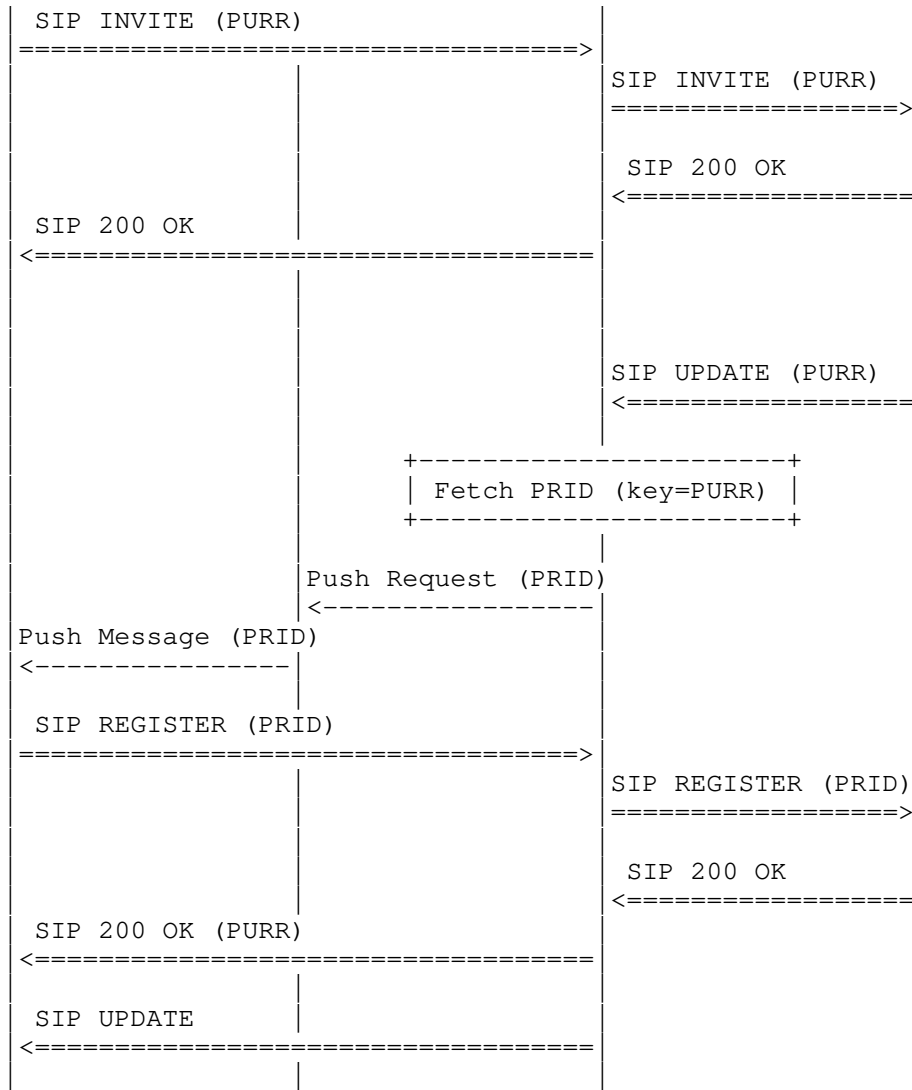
SIP INVITE (PURR)

SIP INVITE (PURR)

SIP 200 OK

SIP 200 OK

SIP UPDATE (PURR)

Fetch PRID (key=PURR)

Push Request (PRID)

Push Message (PRID)

SIP REGISTER (PRID)

SIP REGISTER (PRID)

SIP 200 OK

SIP 200 OK (PURR)

SIP UPDATE